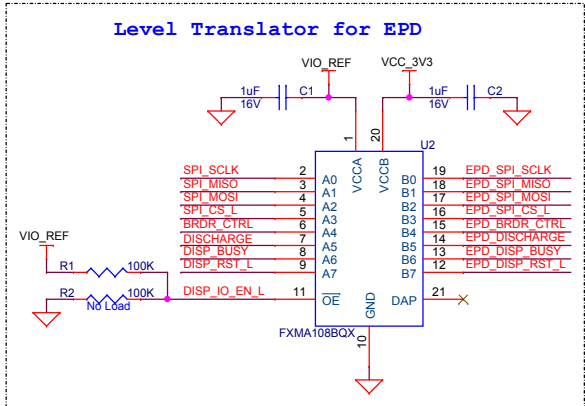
Level Translator for EPD

VIO_REF

VCC_3V3

1uF 16V C1

1uF 16V C2

1

20

U2

VCCA

VCCB

SPI_SCLK 2 A0

SPI_MISO 3 A1

SPI_MOSI 4 A2

SPI_CS_L 5 A3

BRDR_CTRL 6 A4

DISCHARGE 7 A5

DISP_BUSY 8 A6

DISP_RST_L 9 A7

B0 19 EPD_SPI_SCLK

B1 18 EPD_SPI_MISO

B2 17 EPD_SPI_MOSI

B3 16 EPD_SPI_CS_L

B4 15 EPD_BRDR_CTRL

B5 14 EPD_DISCHARGE

B6 13 EPD_DISP_BUSY

B7 12 EPD_DISP_RST_L

VIO_REF

R1 100K

R2 100K No Load

DISP_IO_EN_L 11 $\overline{OE}$

GND

DAP 21

FXMA108BQX

10